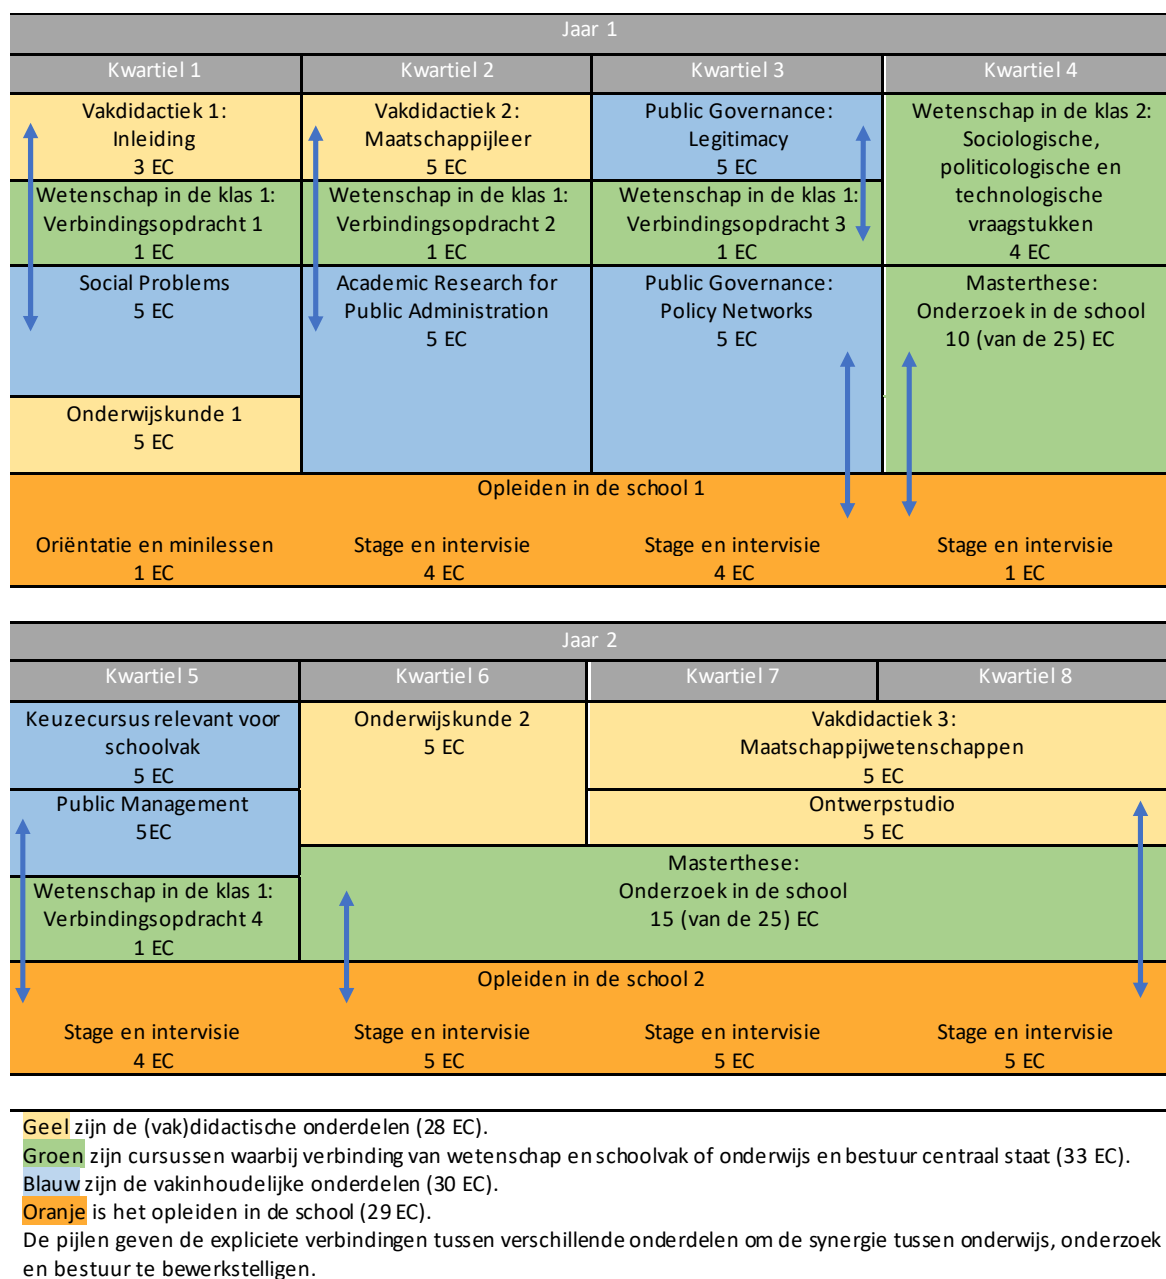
Jaar 1

| Kwartiel 1 | Kwartiel 2 | Kwartiel 3 | Kwartiel 4 |
|---|---|---|---|
| Vakdidactiek 1: Inleiding 3 EC | Vakdidactiek 2: Maatschappijleer 5 EC | Public Governance: Legitimacy 5 EC | Wetenschap in de klas 2: Sociologische, politicologische en technologische vraagstukken 4 EC |
| Wetenschap in de klas 1: Verbindingsopdracht 1 1 EC | Wetenschap in de klas 1: Verbindingsopdracht 2 1 EC | Wetenschap in de klas 1: Verbindingsopdracht 3 1 EC | |
| Social Problems 5 EC | Academic Research for Public Administration 5 EC | Public Governance: Policy Networks 5 EC | Masterthese: Onderzoek in de school 10 (van de 25) EC |
| Onderwijskunde 1 5 EC | | | |

Opleiden in de school 1

| Oriëntatie en minilessen 1 EC | Stage en intervisie 4 EC | Stage en intervisie 4 EC | Stage en intervisie 1 EC |
|---|---|---|---|

Jaar 2

| Kwartiel 5 | Kwartiel 6 | Kwartiel 7 | Kwartiel 8 |
|---|---|---|---|
| Keuzecursus relevant voor schoolvak 5 EC | Onderwijskunde 2 5 EC | Vakdidactiek 3: Maatschappijwetenschappen 5 EC | |
| Public Management 5EC | | Ontwerpstudio 5 EC | |
| Wetenschap in de klas 1: Verbindingsopdracht 4 1 EC | Masterthese: Onderzoek in de school 15 (van de 25) EC | | |

Opleiden in de school 2

| Stage en intervisie 4 EC | Stage en intervisie 5 EC | Stage en intervisie 5 EC | Stage en intervisie 5 EC |
|---|---|---|---|

Geel zijn de (vak)didactische onderdelen (28 EC).
Groen zijn cursussen waarbij verbinding van wetenschap en schoolvak of onderwijs en bestuur centraal staat (33 EC).
Blauw zijn de vakinhoudelijke onderdelen (30 EC).
Oranje is het opleiden in de school (29 EC).
De pijlen geven de expliciete verbindingen tussen verschillende onderdelen om de synergie tussen onderwijs, onderzoek en bestuur te bewerkstelligen.